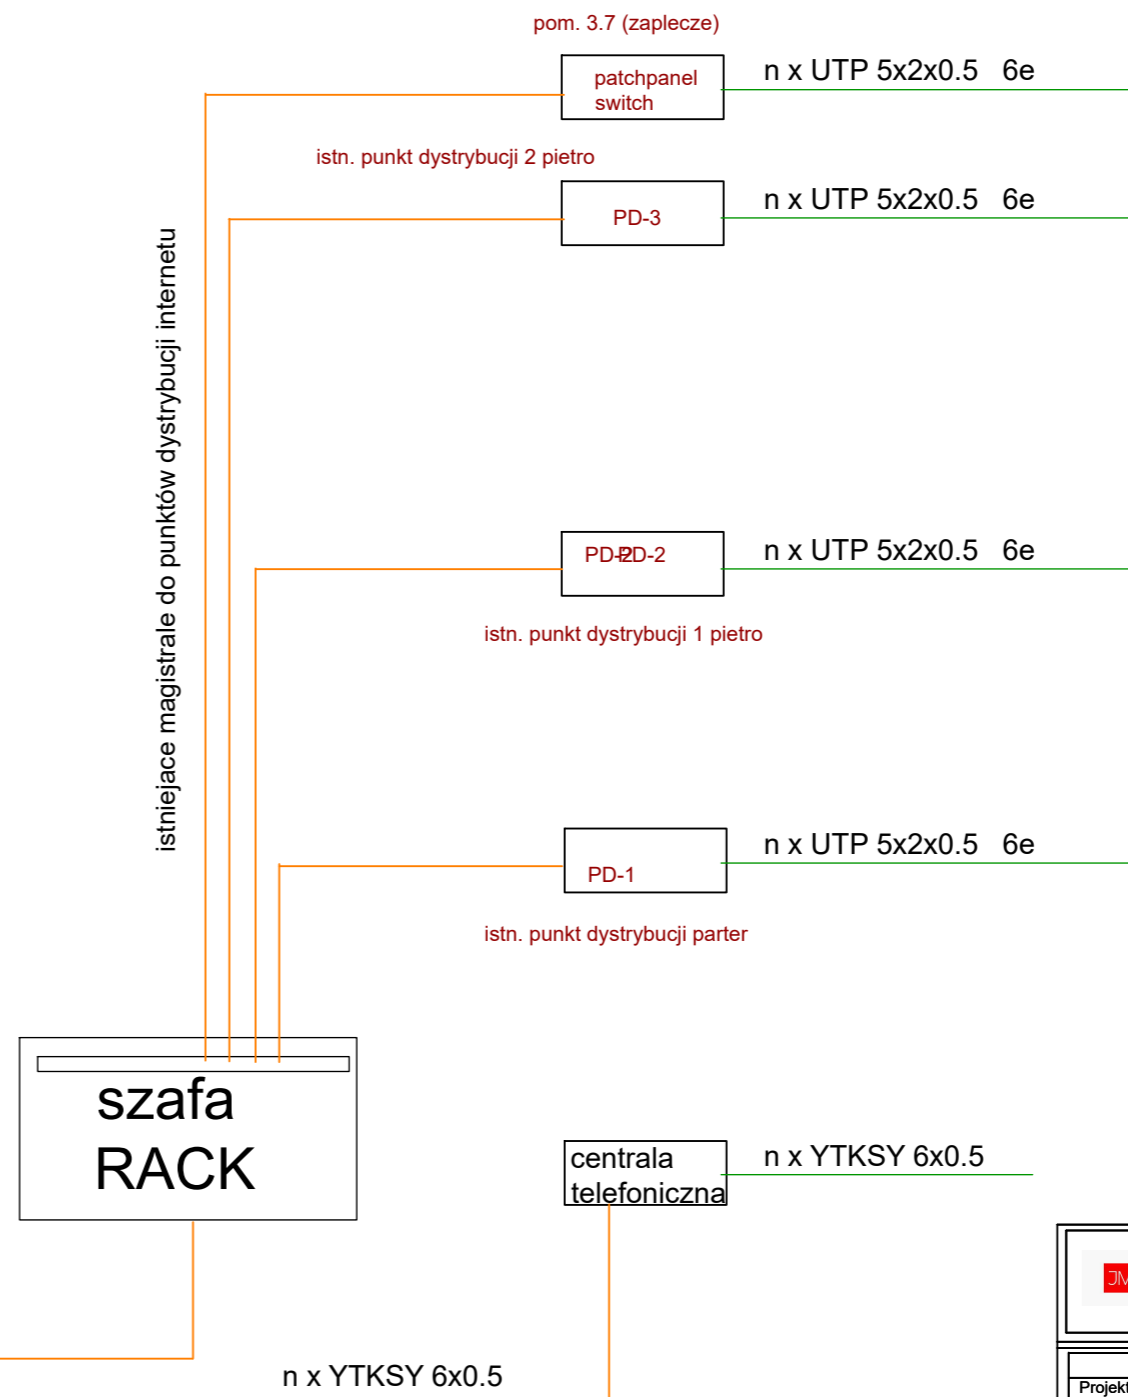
pom. 3.7 (zaplecze)

patchpanel switch

n x UTP 5x2x0.5 6e

istn. punkt dystrybucji 2 pietro

PD-3

n x UTP 5x2x0.5 6e

istniejace magistrale do punktów dystrybucji internetu

PD-2PD-2

n x UTP 5x2x0.5 6e

istn. punkt dystrybucji 1 pietro

n x UTP 5x2x0.5 6e

PD-1

istn. punkt dystrybucji parter

szafa RACK

centrala telefoniczna

n x YTKSY 6x0.5

JM

Projekt

n x YTKSY 6x0.5